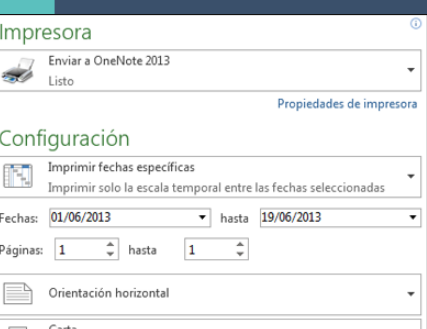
Impresora

Enviar a OneNote 2013
Listo

Propiedades de impresora

Configuración

Imprimir fechas específicas
Imprimir solo la escala temporal entre las fechas seleccionadas

Fechas: 01/06/2013 hasta 19/06/2013

Páginas: 1 hasta 1

Orientación horizontal

Carta